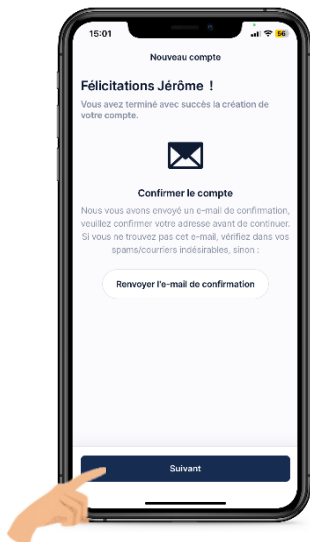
15:01 56

Nouveau compte

Félicitations Jérôme !

Vous avez terminé avec succès la création de votre compte.

Confirmer le compte

Nous vous avons envoyé un e-mail de confirmation, veuillez confirmer votre adresse avant de continuer. Si vous ne trouvez pas cet e-mail, vérifiez dans vos spams/courriers indésirables, sinon :

Renvoyer l'e-mail de confirmation

Suivant